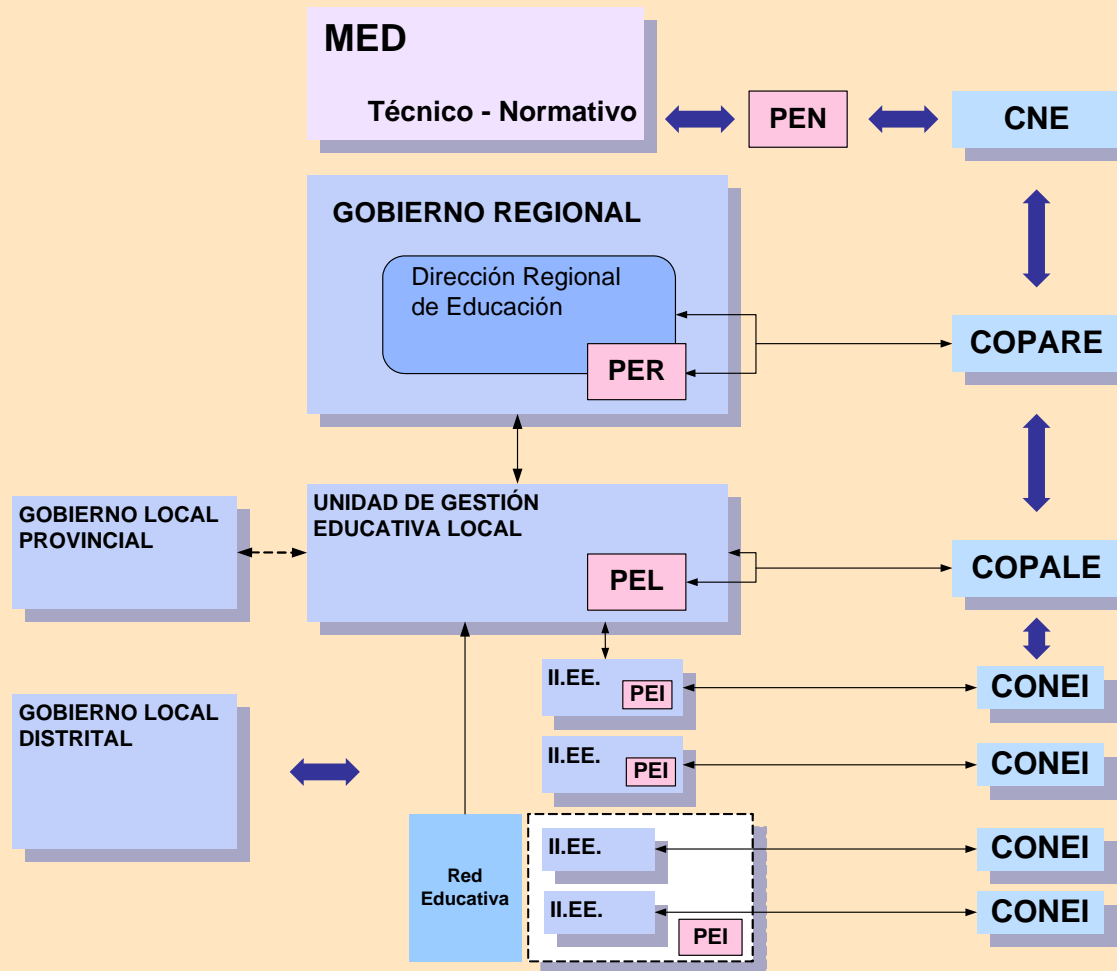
MED

Técnico - Normativo

PEN

CNE

GOBIERNO REGIONAL

Dirección Regional de Educación

PER

COPARE

GOBIERNO LOCAL PROVINCIAL

UNIDAD DE GESTIÓN EDUCATIVA LOCAL

PEL

COPALE

II.EE.
PEI

CONEI

GOBIERNO LOCAL DISTRITAL

II.EE.
PEI

CONEI

Red Educativa

II.EE.

CONEI

II.EE.

PEI

CONEI